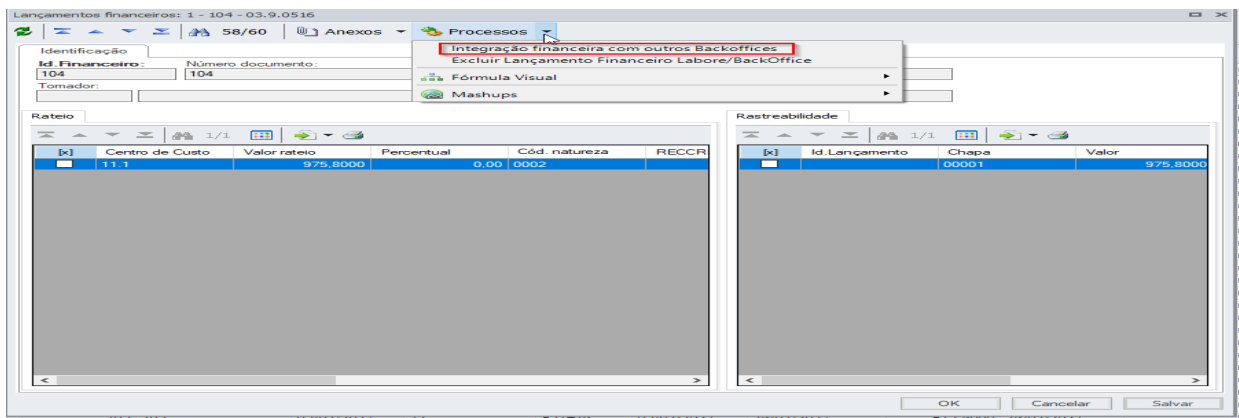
Lançamentos financeiros: 1 - 104 - 03.9.0516

58/60 Anexos Processos

Integração financeira com outros Backoffices
Excluir Lançamento Financeiro Labore/BackOffice
Fórmula Visual
Mashups

Identificação

Id.Financeiro: Número documento:
104 104
Tomador:

Rateio

1/1

| [x] | Centro de Custo | Valor rateio | Percentual | Cód. natureza | RECCR |
|---|---|---|---|---|---|
| | 11.1 | 975,8000 | 0,00 | 0002 | |

Rastreabilidade

1/1

| [x] | Id.Lançamento | Chapa | Valor |
|---|---|---|---|
| | | 00001 | 975,8000 |

OK Cancelar Salvar